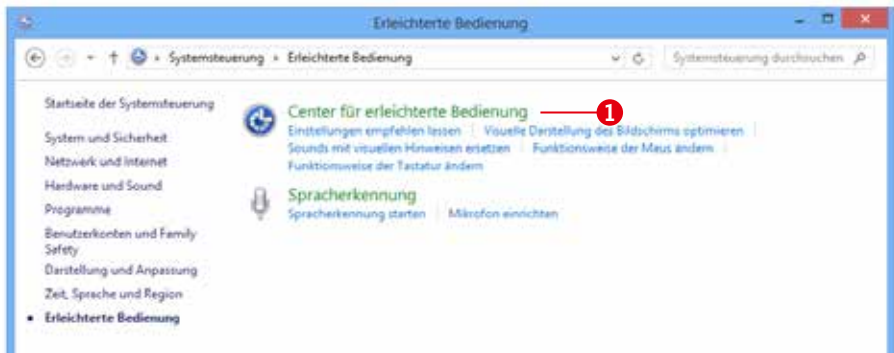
Erleichterte Bedienung

Systemsteuerung › Erleichterte Bedienung

Systemsteuerung durchsuchen

Startseite der Systemsteuerung

System und Sicherheit

Netzwerk und Internet

Hardware und Sound

Programme

Benutzerkonten und Family Safety

Darstellung und Anpassung

Zeit, Sprache und Region

• Erleichterte Bedienung

Center für erleichterte Bedienung

1

Einstellungen empfehlen lassen | Visuelle Darstellung des Bildschirms optimieren | Sounds mit visuellen Hinweisen ersetzen | Funktionsweise der Maus ändern | Funktionsweise der Tastatur ändern

Spracherkennung

Spracherkennung starten | Mikrofon einrichten